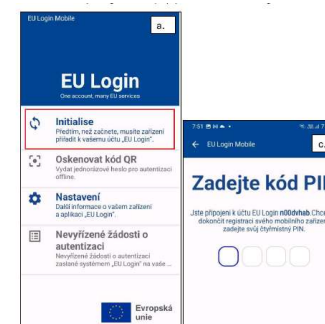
EU Login Mobile

a.

EU Login

One account, many EU services

Initialise

Předtím, než začnete, musíte zařízení přidat k vašemu účtu „EU Login".

Oskenovat kód QR

Vydat jednorázové heslo pro autentizaci offline.

Nastavení

Další informace o vašem zařízení a aplikaci „EU Login".

Nevyřízené žádosti o autentizaci

Nevyřízené žádosti o autentizaci zaslané systémem „EU Login" na vaše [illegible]

Evropská unie

7:51

EU Login Mobile

c.

Zadejte kód PI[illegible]

Jste připojeni k účtu EU Login n00dvhab. Chce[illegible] dokončit registraci svého mobilního zařízen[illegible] zadejte svůj čtyřmístný PIN.